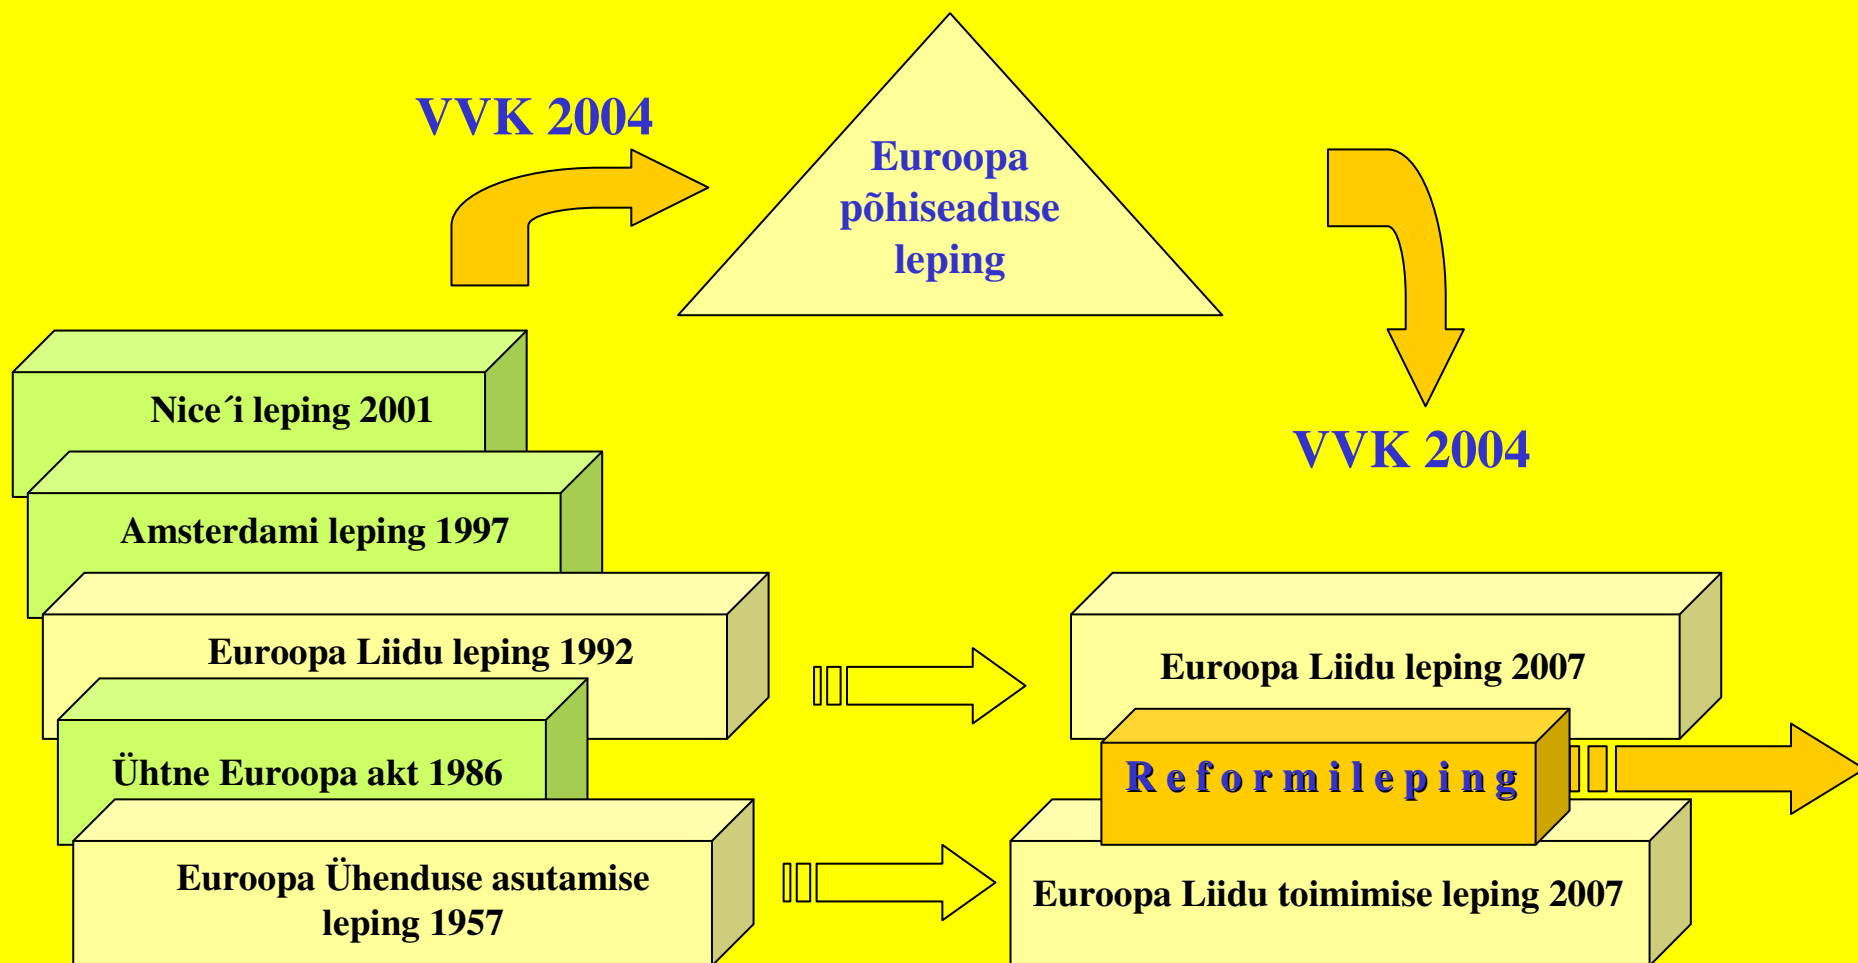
VVK 2004

Euroopa põhiseaduse leping

VVK 2004

Nice´i leping 2001

Amsterdami leping 1997

Euroopa Liidu leping 1992

Ühtne Euroopa akt 1986

Euroopa Ühenduse asutamise leping 1957

Euroopa Liidu leping 2007

Reformileping

Euroopa Liidu toimimise leping 2007